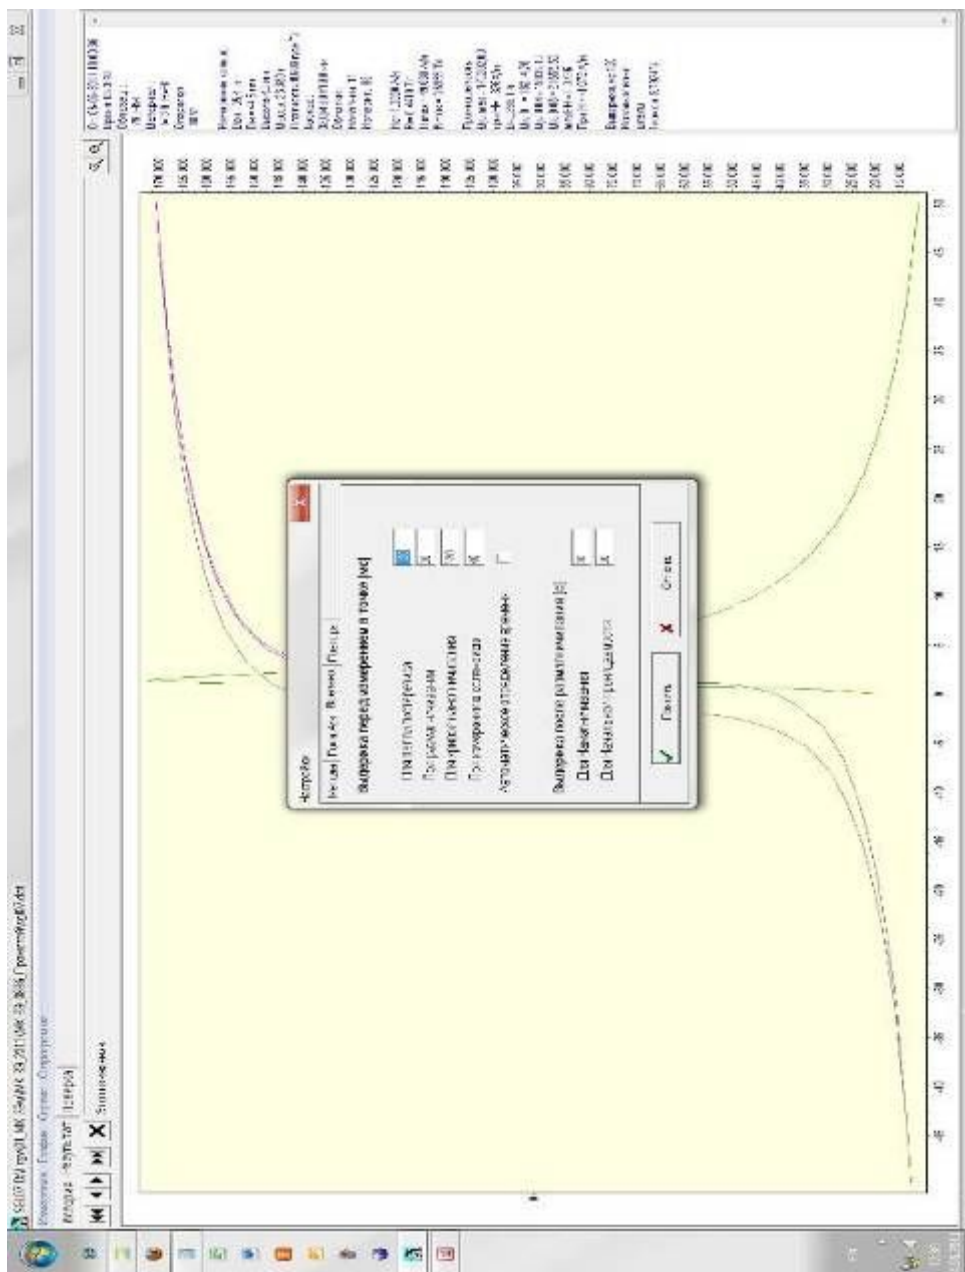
Настройки

Режим | Полиномы | Выемка | Погода

Выдержка перед измерением в точке [мс]

При первом нагружении

При разгрузке

При повторном нагружении

При измерении отклонения

Автоматическое определение времени

Выдержка после разгружения [с]

Для начального нагружения

Для повторного нагружения

Принять

Отмена

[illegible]